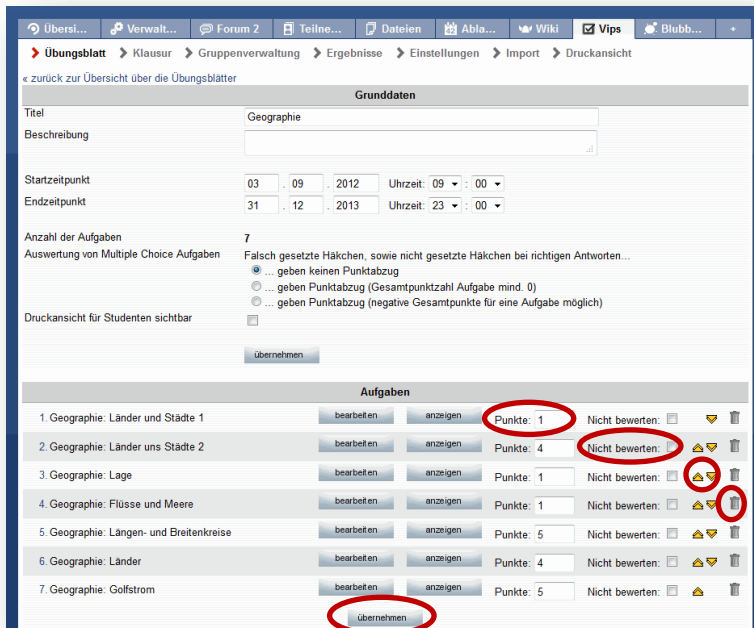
Übersi... | Verwalt... | Forum 2 | Teilne... | Dateien | Abla... | Wiki | Vips | Blubb... | +

Übungsblatt | Klausur | Gruppenverwaltung | Ergebnisse | Einstellungen | Import | Druckansicht

« zurück zur Übersicht über die Übungsblätter

Grunddaten

Titel: Geographie

Beschreibung

Startzeitpunkt: 03 . 09 . 2012 Uhrzeit: 09 : 00

Endzeitpunkt: 31 . 12 . 2013 Uhrzeit: 23 : 00

Anzahl der Aufgaben: 7

Auswertung von Multiple Choice Aufgaben: Falsch gesetzte Häkchen, sowie nicht gesetzte Häkchen bei richtigen Antworten...
... geben keinen Punktabzug
... geben Punktabzug (Gesamtpunktzahl Aufgabe mind. 0)
... geben Punktabzug (negative Gesamtpunkte für eine Aufgabe möglich)

Druckansicht für Studenten sichtbar

übernehmen

Aufgaben

| | | | | |
|---|---|---|---|---|
| 1. Geographie: Länder und Städte 1 | bearbeiten | anzeigen | Punkte: 1 | Nicht bewerten: |
| 2. Geographie: Länder uns Städte 2 | bearbeiten | anzeigen | Punkte: 4 | Nicht bewerten: |
| 3. Geographie: Lage | bearbeiten | anzeigen | Punkte: 1 | Nicht bewerten: |
| 4. Geographie: Flüsse und Meere | bearbeiten | anzeigen | Punkte: 1 | Nicht bewerten: |
| 5. Geographie: Längen- und Breitenkreise | bearbeiten | anzeigen | Punkte: 5 | Nicht bewerten: |
| 6. Geographie: Länder | bearbeiten | anzeigen | Punkte: 4 | Nicht bewerten: |
| 7. Geographie: Golfstrom | bearbeiten | anzeigen | Punkte: 5 | Nicht bewerten: |

übernehmen